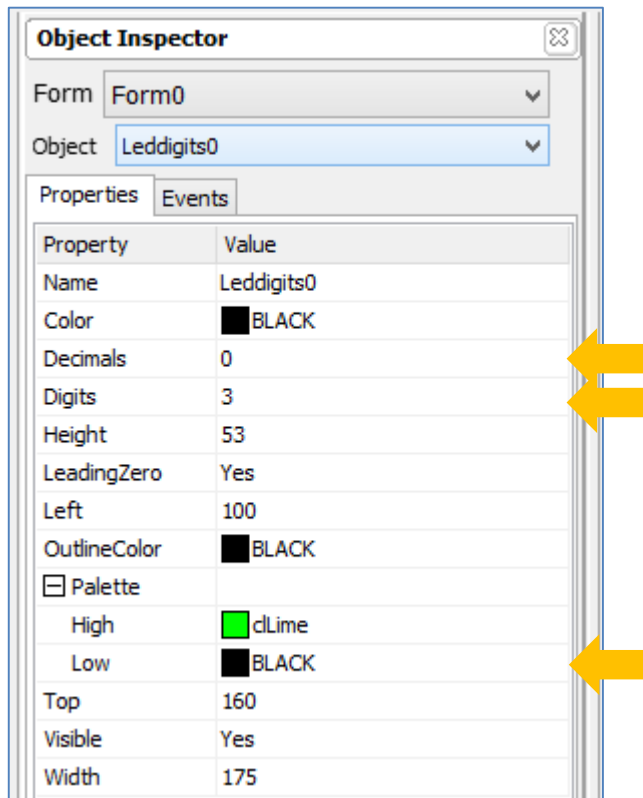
Object Inspector

Form Form0

Object Leddigits0

Properties Events

| Property | Value |
|---|---|
| Name | Leddigits0 |
| Color | BLACK |
| Decimals | 0 |
| Digits | 3 |
| Height | 53 |
| LeadingZero | Yes |
| Left | 100 |
| OutlineColor | BLACK |
| ⊟ Palette | |
| High | clLime |
| Low | BLACK |
| Top | 160 |
| Visible | Yes |
| Width | 175 |